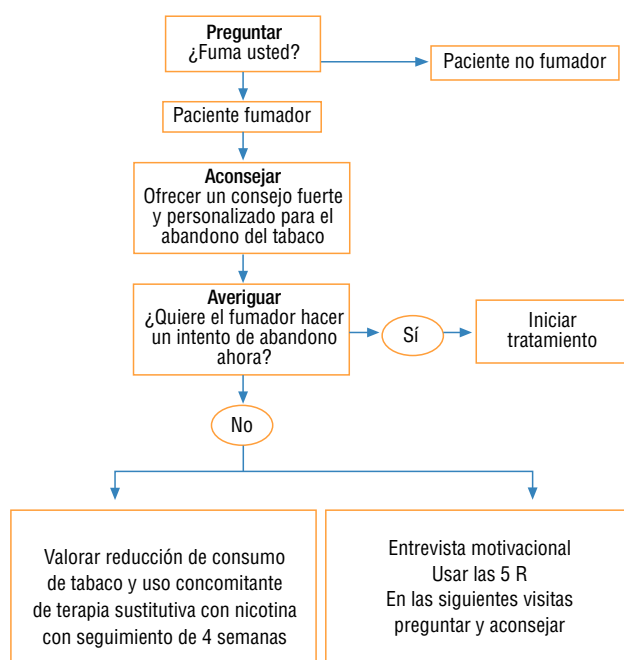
Preguntar
¿Fuma usted?

Paciente no fumador

Paciente fumador

Aconsejar
Ofrecer un consejo fuerte y personalizado para el abandono del tabaco

Averiguar
¿Quiere el fumador hacer un intento de abandono ahora?

Sí

Iniciar tratamiento

No

Valorar reducción de consumo de tabaco y uso concomitante de terapia sustitutiva con nicotina con seguimiento de 4 semanas

Entrevista motivacional
Usar las 5 R
En las siguientes visitas preguntar y aconsejar